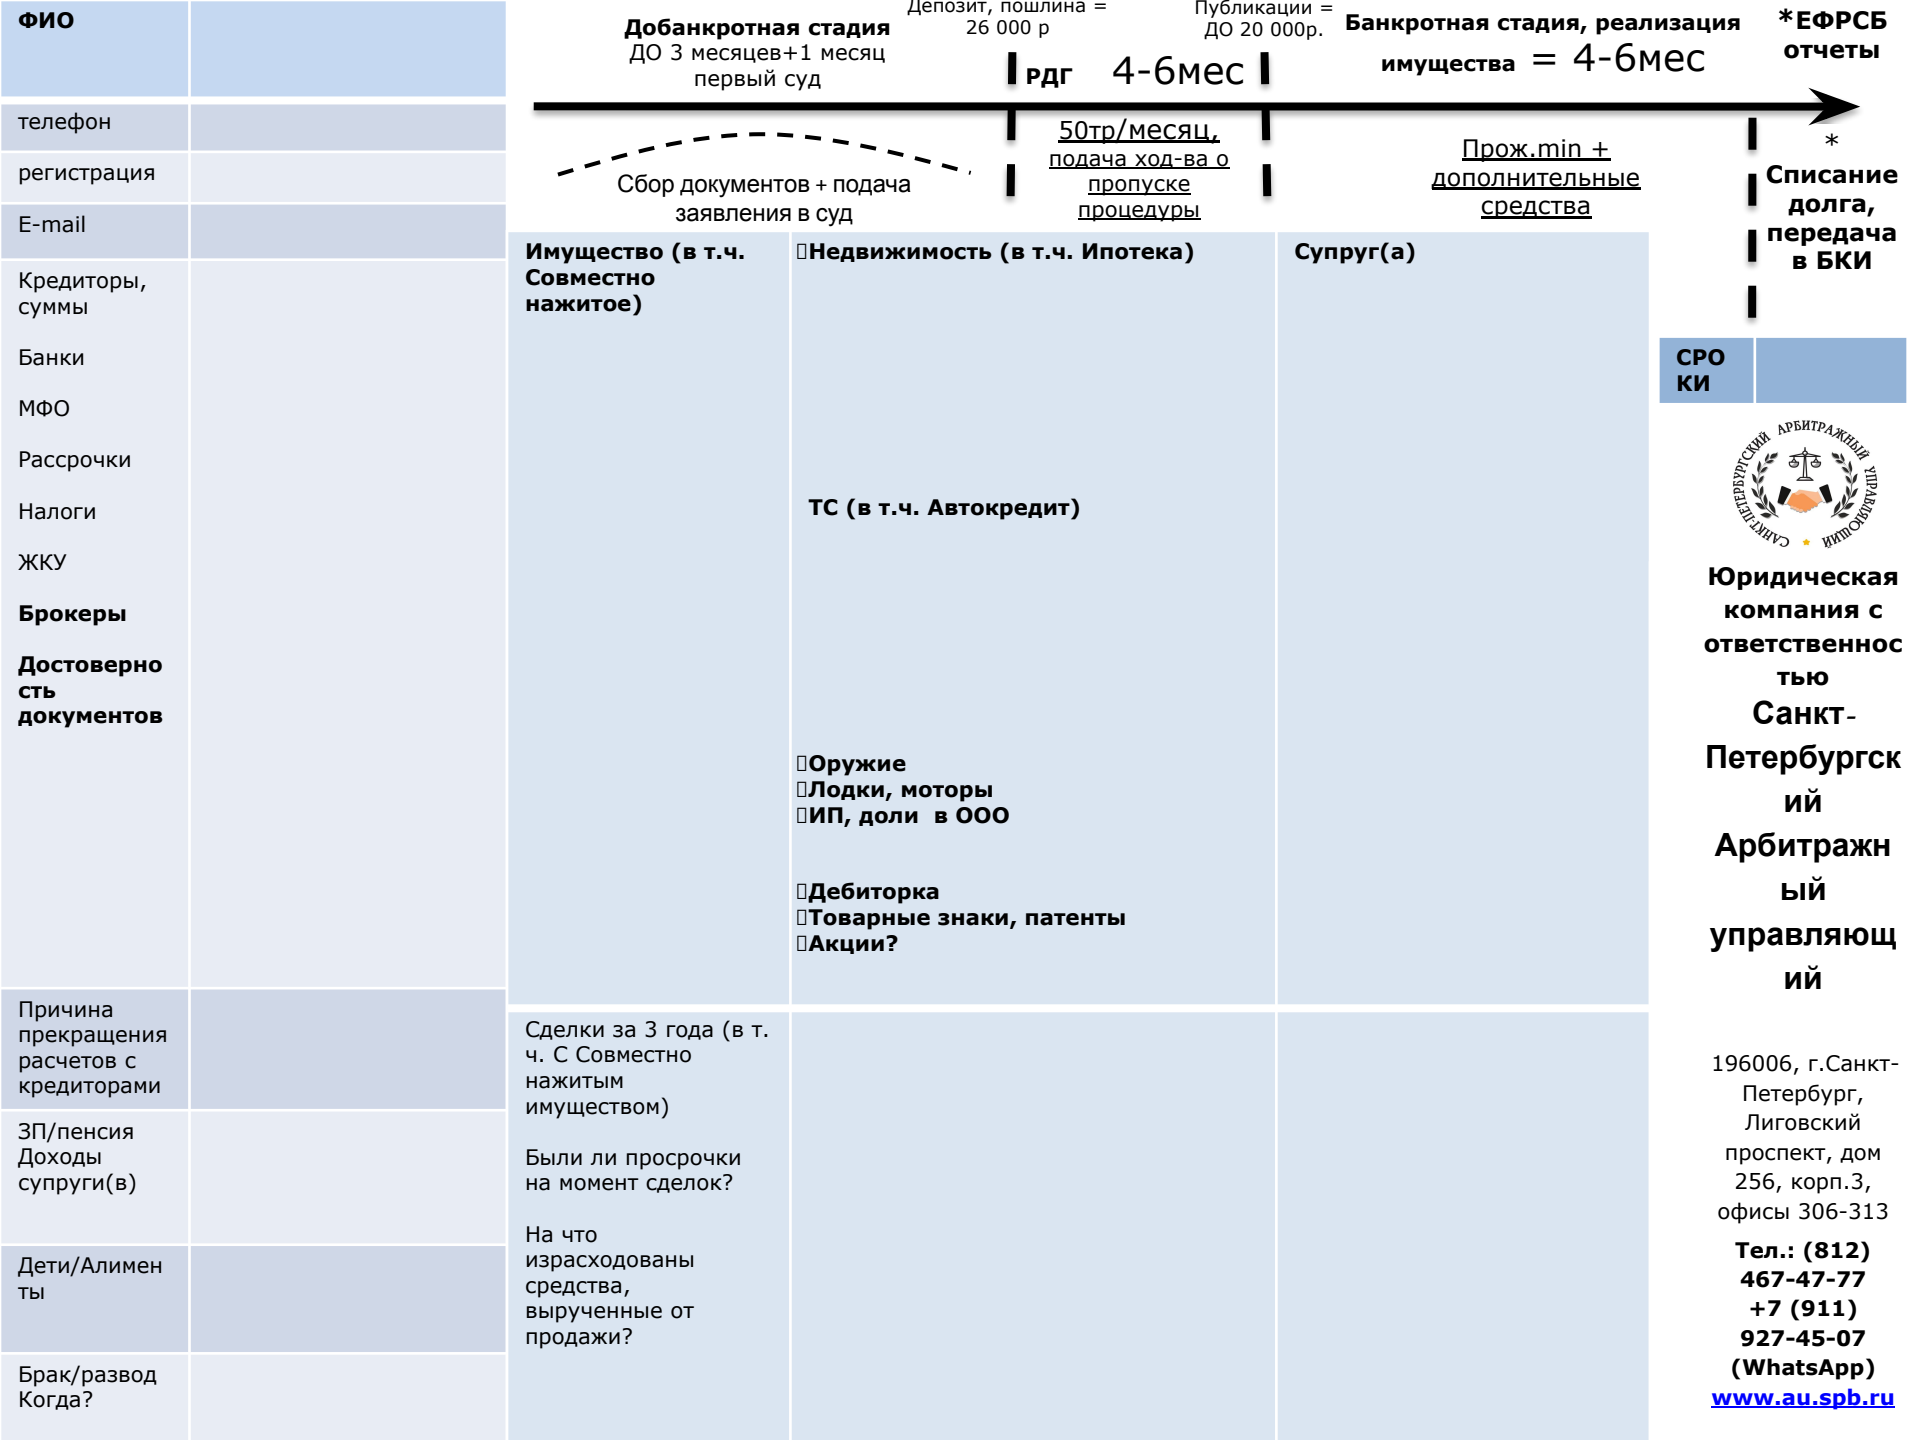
| ФИО | |
|---|---|
| телефон | |
| регистрация | |
| E-mail | |
| Кредиторы, суммы Банки МФО Рассрочки Налоги ЖКУ **Брокеры** **Достоверность документов** | |
| Причина прекращения расчетов с кредиторами | |
| ЗП/пенсия Доходы супруги(в) | |
| Дети/Алименты | |
| Брак/развод Когда? | |

**Добанкротная стадия**
ДО 3 месяцев+1 месяц первый суд

Депозит, пошлина = 26 000 р

Публикации = ДО 20 000р.

**Банкротная стадия, реализация имущества** = 4-6мес

**\*ЕФРСБ отчеты**

**рдг** 4-6мес

Сбор документов + подача заявления в суд

50тр/месяц, подача ход-ва о пропуске процедуры

Прож.min + дополнительные средства

\*

**Списание долга, передача в БКИ**

| **Имущество (в т.ч. Совместно нажитое)** | **Недвижимость (в т.ч. Ипотека)** **ТС (в т.ч. Автокредит)** **Оружие** **Лодки, моторы** **ИП, доли в ООО** **Дебиторка** **Товарные знаки, патенты** **Акции?** | **Супруг(а)** |
|---|---|---|
| Сделки за 3 года (в т. ч. С Совместно нажитым имуществом) Были ли просрочки на момент сделок? На что израсходованы средства, вырученные от продажи? | | |

| **СРОКИ** | |
|---|---|

САНКТ-ПЕТЕРБУРГСКИЙ АРБИТРАЖНЫЙ УПРАВЛЯЮЩИЙ

**Юридическая компания с ответственностью**
**Санкт-Петербургский Арбитражный управляющий**

196006, г.Санкт-Петербург, Лиговский проспект, дом 256, корп.3, офисы 306-313

**Тел.: (812) 467-47-77 +7 (911) 927-45-07 (WhatsApp)**
**www.au.spb.ru**